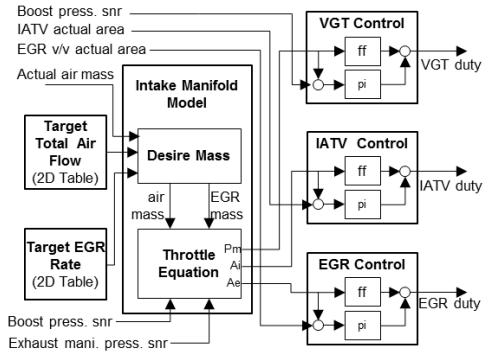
Boost press. snr
IATV actual area
EGR v/v actual area
Actual air mass

VGT Control
ff
pi
VGT duty

Intake Manifold Model

Target Total Air Flow (2D Table)

Desire Mass

air mass
EGR mass

IATV Control
ff
pi
IATV duty

Target EGR Rate (2D Table)

Throttle Equation
Pm
Ai
Ae

EGR Control
ff
pi
EGR duty

Boost press. snr
Exhaust mani. press. snr